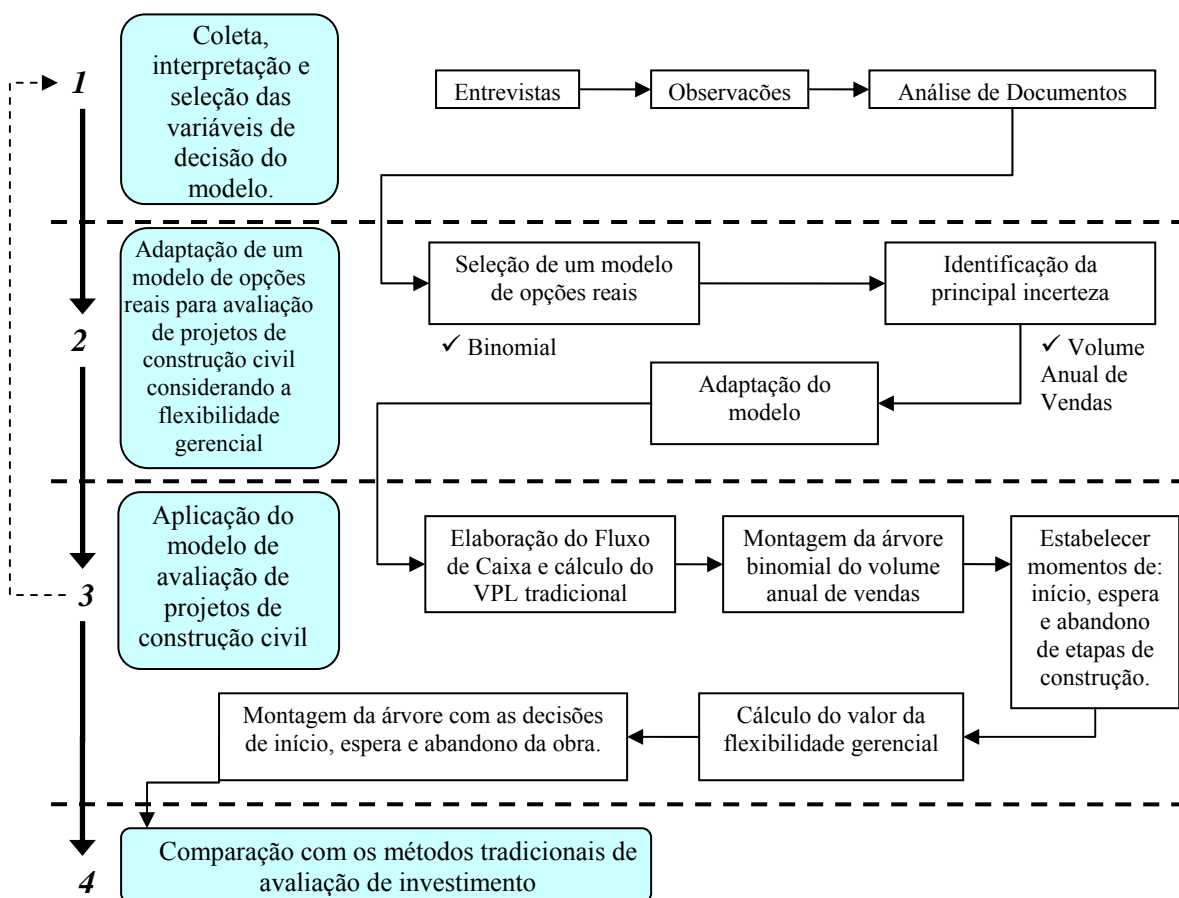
1

Coleta, interpretação e seleção das variáveis de decisão do modelo.

Entrevistas

Observações

Análise de Documentos

2

Adaptação de um modelo de opções reais para avaliação de projetos de construção civil considerando a flexibilidade gerencial

Seleção de um modelo de opções reais

✓ Binomial

Identificação da principal incerteza

✓ Volume Anual de Vendas

Adaptação do modelo

3

Aplicação do modelo de avaliação de projetos de construção civil

Elaboração do Fluxo de Caixa e cálculo do VPL tradicional

Montagem da árvore binomial do volume anual de vendas

Estabelecer momentos de: início, espera e abandono de etapas de construção.

Cálculo do valor da flexibilidade gerencial

Montagem da árvore com as decisões de início, espera e abandono da obra.

4

Comparação com os métodos tradicionais de avaliação de investimento